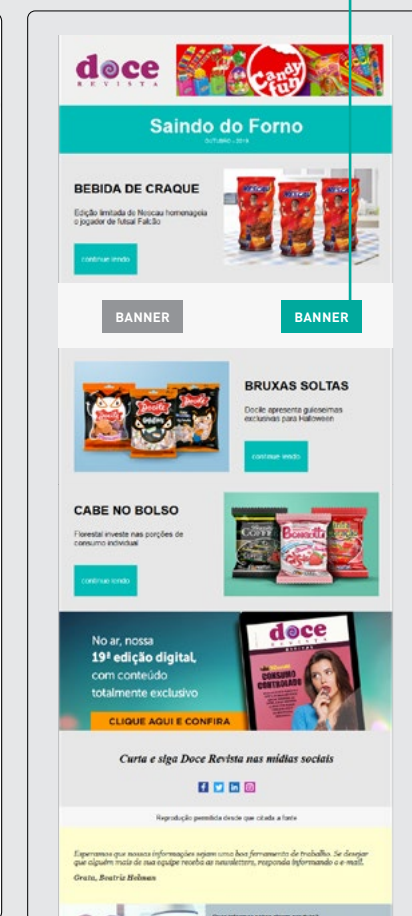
doce
REVISTA

Candy fun

Saindo do Forno
OUTUBRO - 2019

BEBIDA DE CRAQUE

Edição limitada de Neocau homenageia o jogador de futsal Falcão

continue lendo

BANNER

BANNER

BRUXAS SOLTAS

Docile apresenta guloseimas exclusivas para Halloween

continue lendo

CABE NO BOLSO

Florestal investe nas porções de consumo individual

continue lendo

No ar, nossa 19ª edição digital, com conteúdo totalmente exclusivo

CLIQUE AQUI E CONFIRA

doce
REVISTA
CONSUMO CONTROLADO

Curta e siga Doce Revista nas mídias sociais

Reprodução permitida desde que citada a fonte

Esperamos que nossas informações sejam uma boa ferramenta de trabalho. Se desejar que alguém mais de sua equipe receba as newsletters, responda informando o e-mail.
Grata, Beatriz Holman